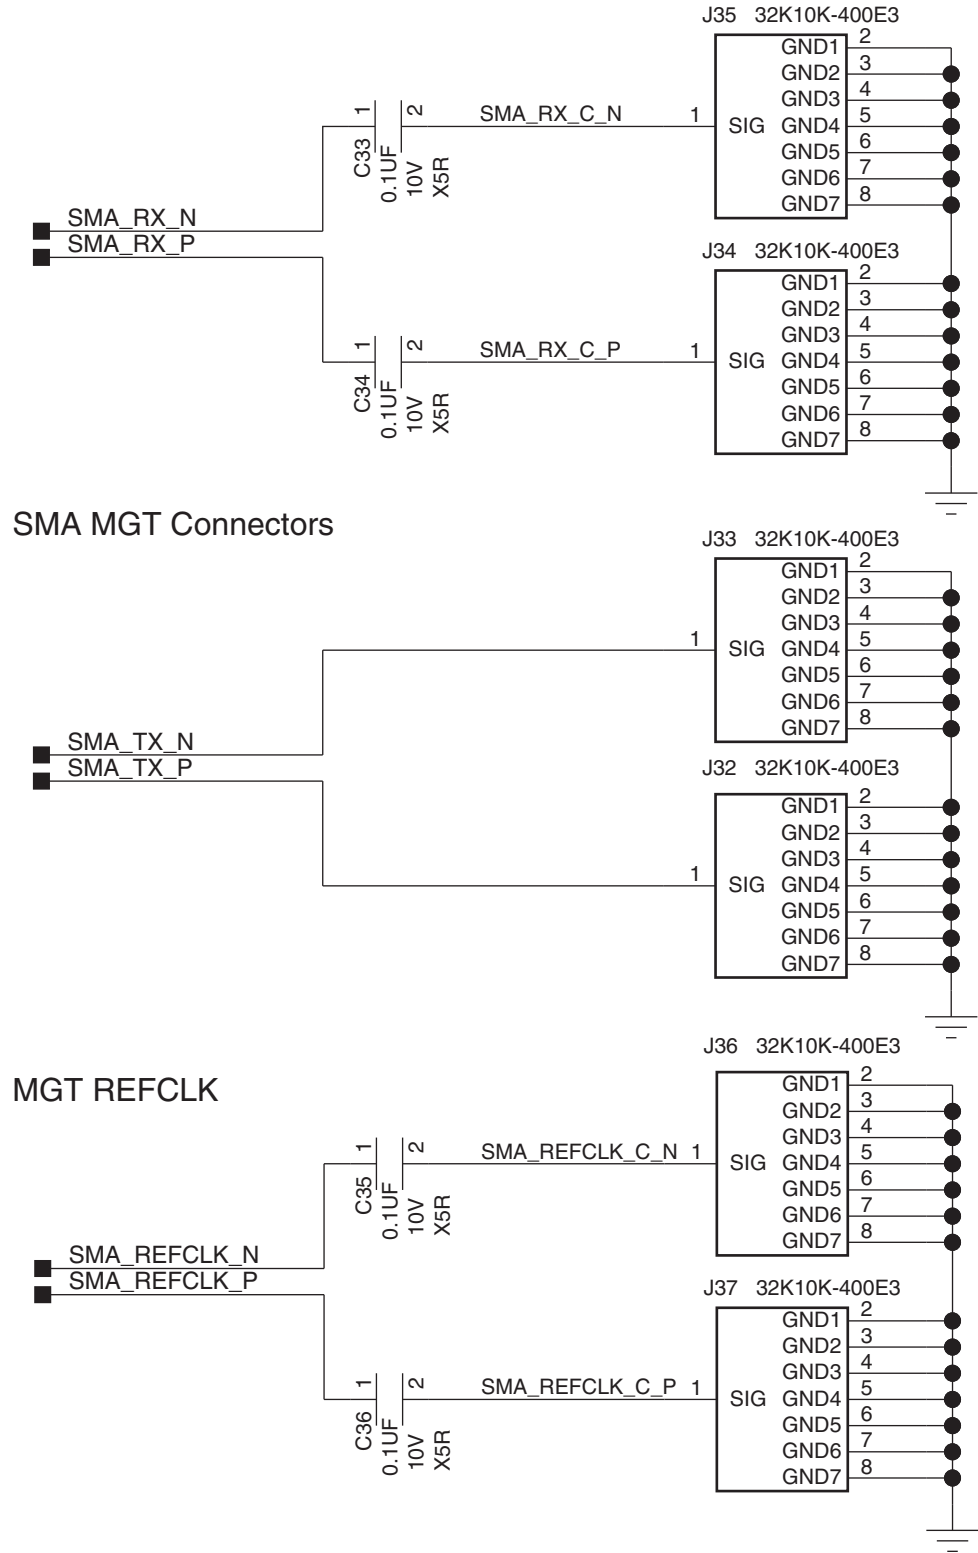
J35 32K10K-400E3
1 2
SMA_RX_C_N 1
SIG
GND1 2
GND2 3
GND3 4
GND4 5
GND5 6
GND6 7
GND7 8
C33
0.1UF
10V
X5R

SMA_RX_N
SMA_RX_P

J34 32K10K-400E3
1 2
SMA_RX_C_P 1
SIG
GND1 2
GND2 3
GND3 4
GND4 5
GND5 6
GND6 7
GND7 8
C34
0.1UF
10V
X5R

SMA MGT Connectors

J33 32K10K-400E3
1
SIG
GND1 2
GND2 3
GND3 4
GND4 5
GND5 6
GND6 7
GND7 8

SMA_TX_N
SMA_TX_P

J32 32K10K-400E3
1
SIG
GND1 2
GND2 3
GND3 4
GND4 5
GND5 6
GND6 7
GND7 8

J36 32K10K-400E3

MGT REFCLK

1 2
SMA_REFCLK_C_N 1
SIG
GND1 2
GND2 3
GND3 4
GND4 5
GND5 6
GND6 7
GND7 8
C35
0.1UF
10V
X5R

SMA_REFCLK_N
SMA_REFCLK_P

J37 32K10K-400E3
1 2
SMA_REFCLK_C_P 1
SIG
GND1 2
GND2 3
GND3 4
GND4 5
GND5 6
GND6 7
GND7 8
C36
0.1UF
10V
X5R